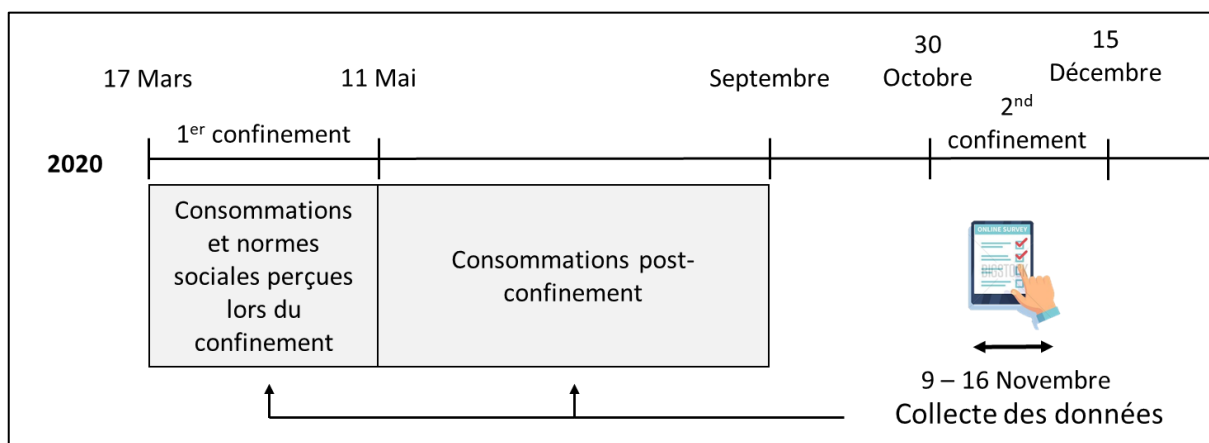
17 Mars

11 Mai

Septembre

30 Octobre

15 Décembre

1$^{er}$ confinement

2$^{nd}$ confinement

2020

Consommations et normes sociales perçues lors du confinement

Consommations post-confinement

ONLINE SURVEY

9 – 16 Novembre

Collecte des données